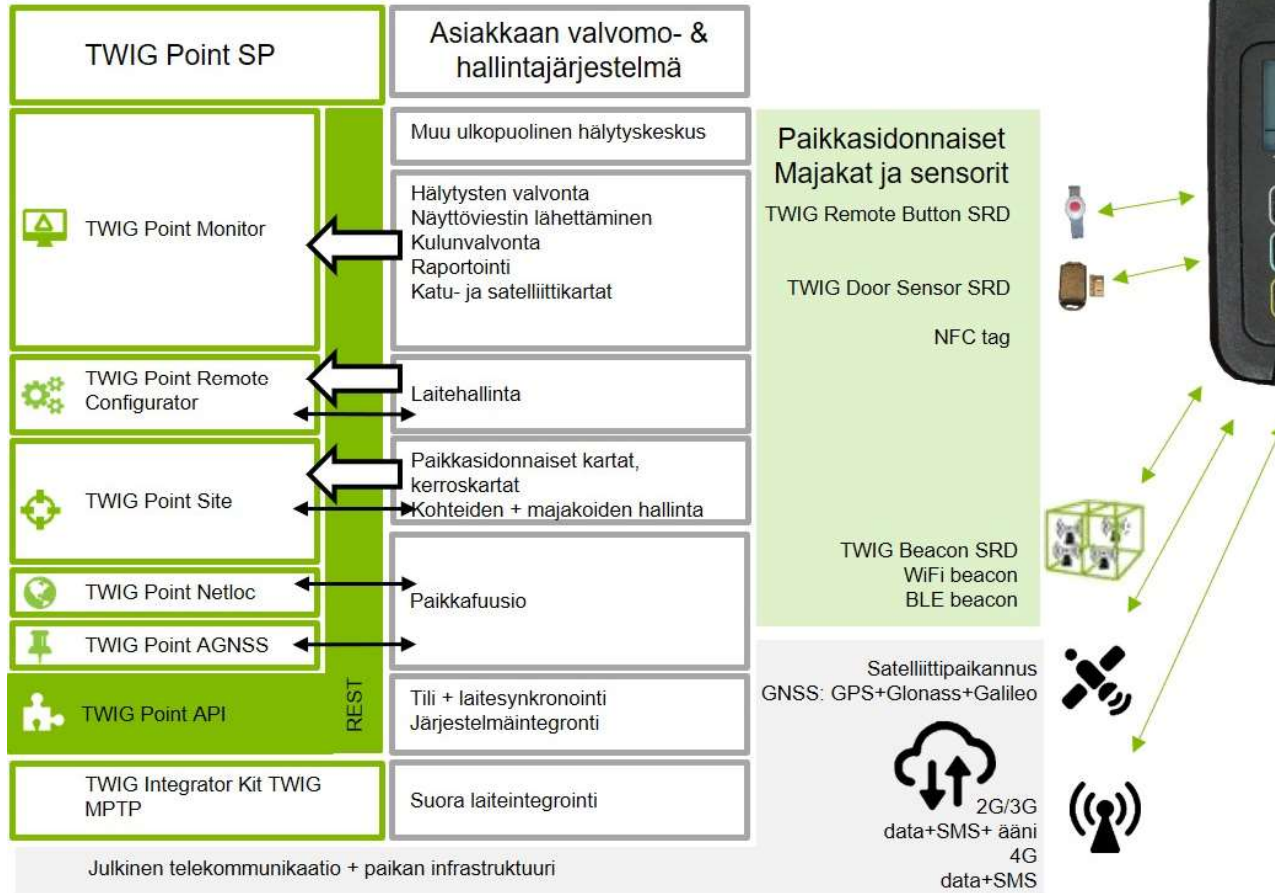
TWIG Point SP

Asiakkaan valvomo- & hallintajärjestelmä

TWIG Point Monitor

Muu ulkopuolinen hälytyskeskus

Hälytysten valvonta
Näyttöviestin lähettäminen
Kulunvalvonta
Raportointi
Katu- ja satelliittikartat

TWIG Point Remote Configurator

Laitehallinta

TWIG Point Site

Paikkasidonnaiset kartat, kerroskartat
Kohteiden + majakoiden hallinta

TWIG Point Netloc

TWIG Point AGNSS

Paikkafuusio

TWIG Point API

REST

Tili + laitesynkronointi
Järjestelmäintegronti

TWIG Integrator Kit TWIG MPTP

Suora laiteintegrointi

Julkinen telekommunikaatio + paikan infrastruktuuri

Paikkasidonnaiset Majakat ja sensorit
TWIG Remote Button SRD
TWIG Door Sensor SRD
NFC tag

TWIG Beacon SRD
WiFi beacon
BLE beacon

Satelliittipaikannus
GNSS: GPS+Glonass+Galileo

2G/3G
data+SMS+ ääni
4G
data+SMS